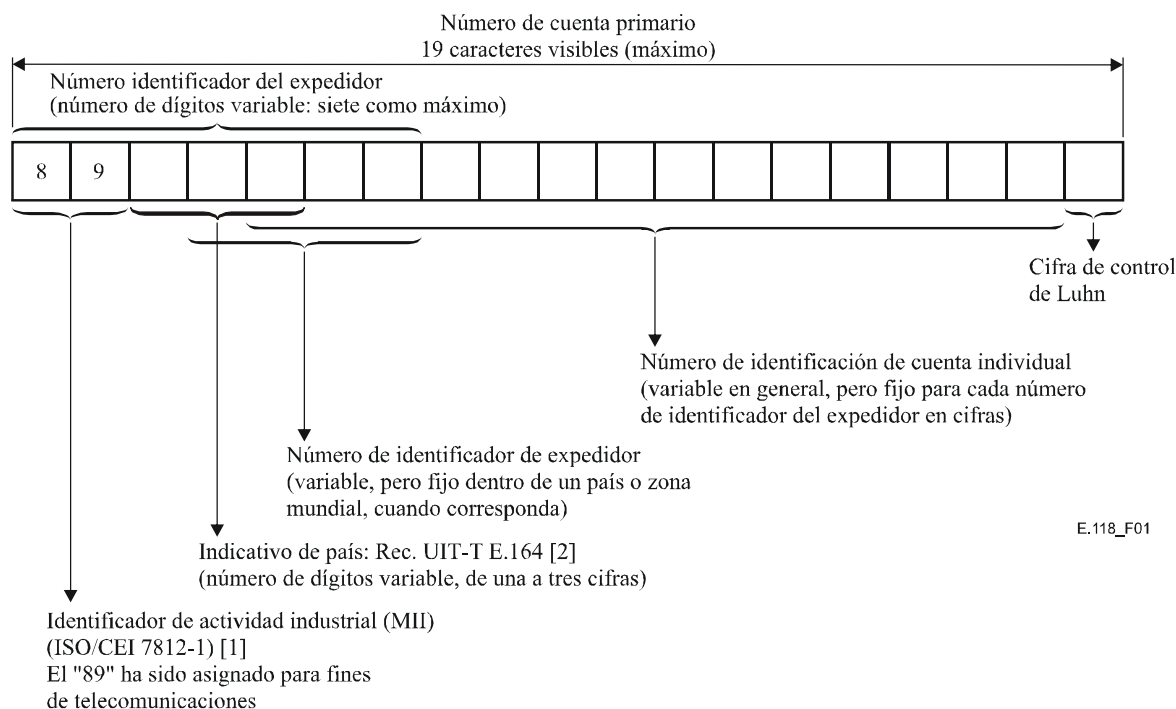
Número de cuenta primario
19 caracteres visibles (máximo)

Número identificador del expedidor
(número de dígitos variable: siete como máximo)

| 8 | 9 | | | | | | | | | | | | | | | | | |
|---|---|---|---|---|---|---|---|---|---|---|---|---|---|---|---|---|---|---|

Cifra de control de Luhn

Número de identificación de cuenta individual
(variable en general, pero fijo para cada número de identificador del expedidor en cifras)

Número de identificador de expedidor
(variable, pero fijo dentro de un país o zona mundial, cuando corresponda)

E.118_F01

Indicativo de país: Rec. UIT-T E.164 [2]
(número de dígitos variable, de una a tres cifras)

Identificador de actividad industrial (MII)
(ISO/CEI 7812-1) [1]
El "89" ha sido asignado para fines de telecomunicaciones